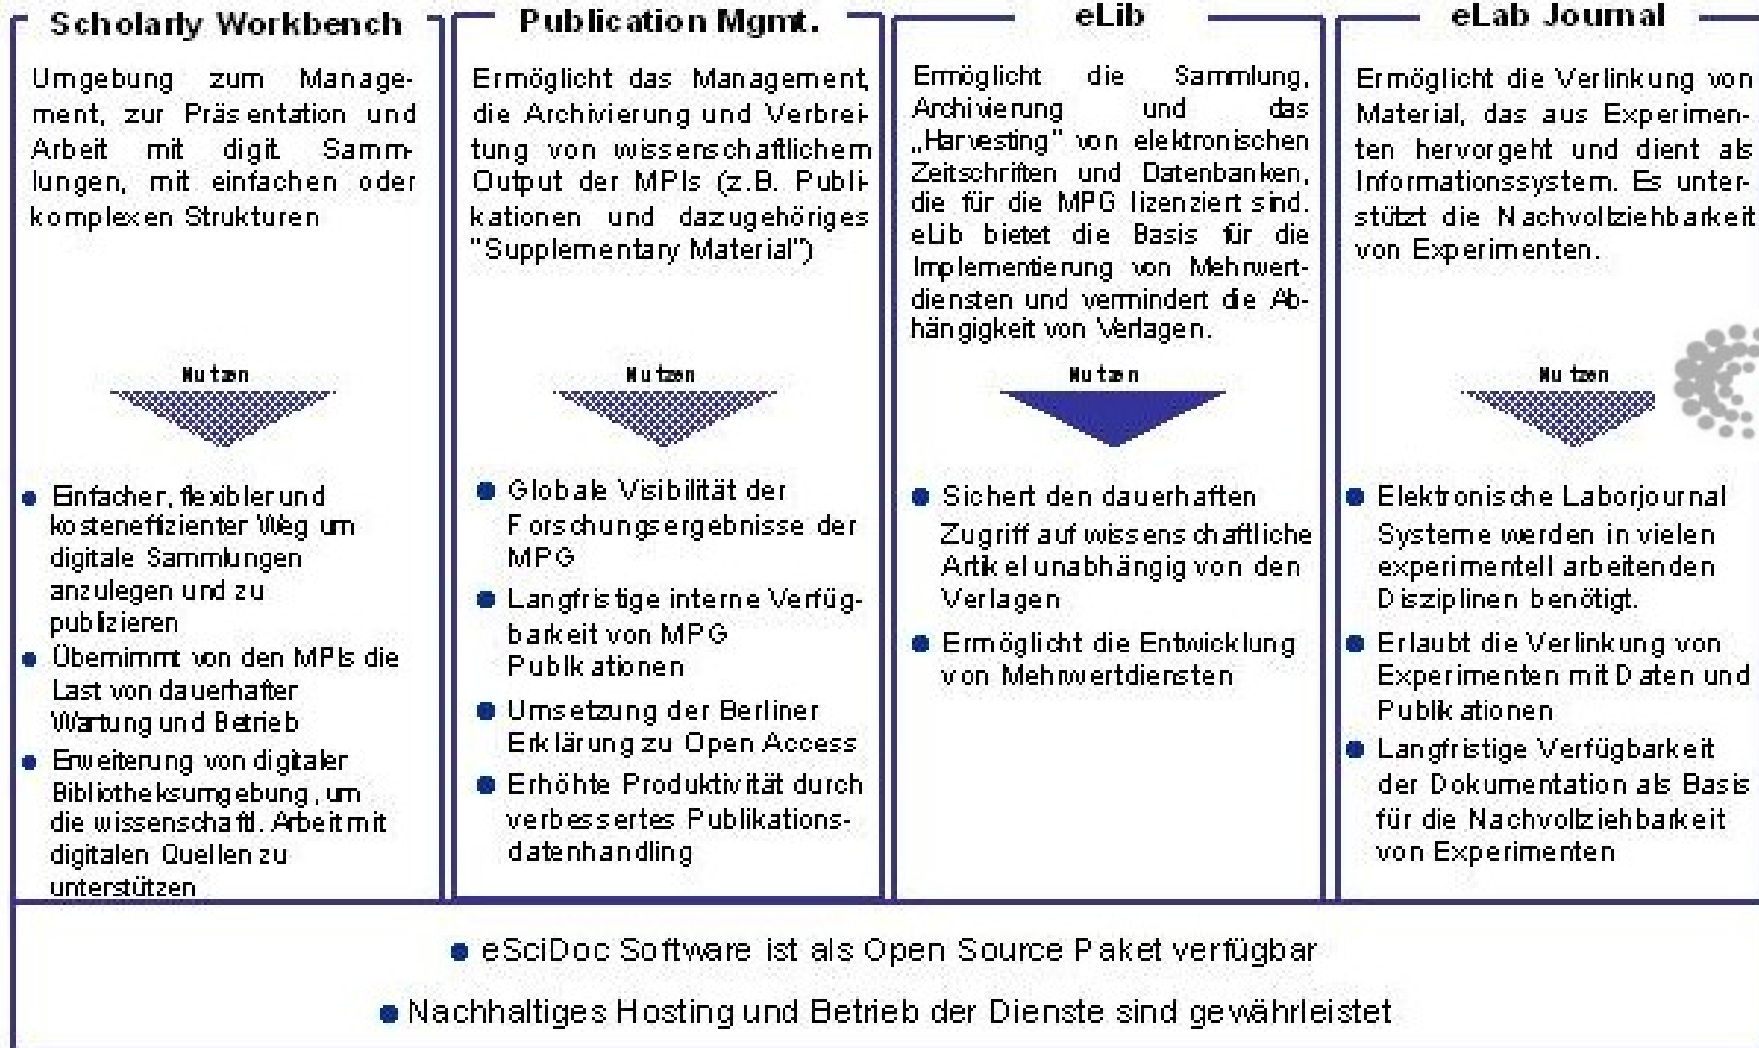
Scholarly Workbench

Umgebung zum Management, zur Präsentation und Arbeit mit digit. Sammlungen, mit einfachen oder komplexen Strukturen

Nutzen

- Einfacher, flexibler und kosteneffizienter Weg um digitale Sammlungen anzulegen und zu publizieren
- Übernimmt von den MPIs die Last von dauerhafter Wartung und Betrieb
- Erweiterung von digitaler Bibliotheksumgebung, um die wissenschaftl. Arbeit mit digitalen Quellen zu unterstützen

Publication Mgmt.

Ermöglicht das Management, die Archivierung und Verbreitung von wissenschaftlichem Output der MPIs (z.B. Publikationen und dazugehöriges "Supplementary Material")

Nutzen

- Globale Visibilität der Forschungsergebnisse der MPG
- Langfristige interne Verfügbarkeit von MPG Publikationen
- Umsetzung der Berliner Erklärung zu Open Access
- Erhöhte Produktivität durch verbessertes Publikationsdatenhandling

eLib

Ermöglicht die Sammlung, Archivierung und das „Harvesting" von elektronischen Zeitschriften und Datenbanken, die für die MPG lizenziert sind. eLib bietet die Basis für die Implementierung von Mehrwertdiensten und vermindert die Abhängigkeit von Verlagen.

Nutzen

- Sichert den dauerhaften Zugriff auf wissenschaftliche Artikel unabhängig von den Verlagen
- Ermöglicht die Entwicklung von Mehrwertdiensten

eLab Journal

Ermöglicht die Verlinkung von Material, das aus Experimenten hervorgeht und dient als Informationssystem. Es unterstützt die Nachvollziehbarkeit von Experimenten.

Nutzen

- Elektronische Laborjournal Systeme werden in vielen experimentell arbeitenden Disziplinen benötigt.
- Erlaubt die Verlinkung von Experimenten mit Daten und Publikationen
- Langfristige Verfügbarkeit der Dokumentation als Basis für die Nachvollziehbarkeit von Experimenten

- eSciDoc Software ist als Open Source Paket verfügbar
- Nachhaltiges Hosting und Betrieb der Dienste sind gewährleistet